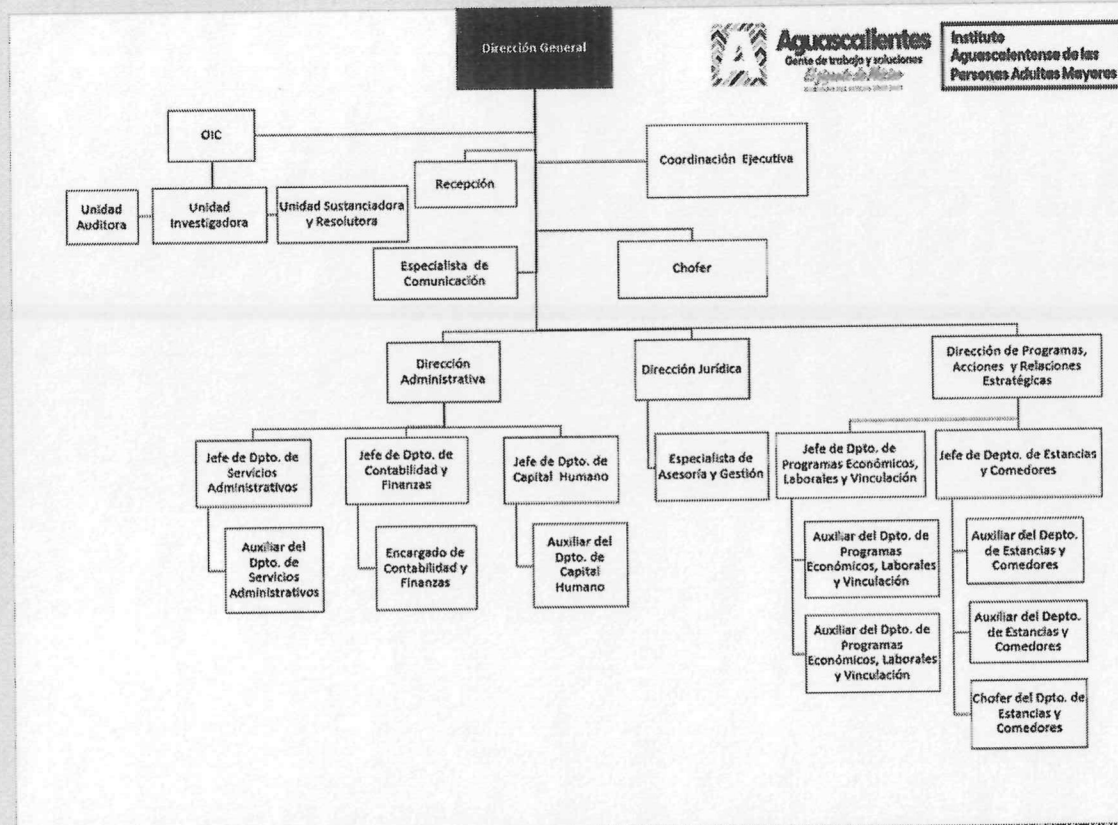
Dirección General

Aguascalientes
Gente de trabajo y soluciones
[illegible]

Instituto Aguascalentense de las Personas Adultas Mayores

OIC

Unidad Auditora

Unidad Investigadora

Unidad Sustanciadora y Resolutora

Recepción

Coordinación Ejecutiva

Especialista de Comunicación

Chofer

Dirección Administrativa

Dirección Jurídica

Dirección de Programas, Acciones y Relaciones Estratégicas

Jefe de Dpto. de Servicios Administrativos

Jefe de Dpto. de Contabilidad y Finanzas

Jefe de Dpto. de Capital Humano

Especialista de Asesoría y Gestión

Jefe de Dpto. de Programas Económicos, Laborales y Vinculación

Jefe de Depto. de Estancias y Comedores

Auxiliar del Dpto. de Servicios Administrativos

Encargado de Contabilidad y Finanzas

Auxiliar del Dpto. de Capital Humano

Auxiliar del Dpto. de Programas Económicos, Laborales y Vinculación

Auxiliar del Dpto. de Programas Económicos, Laborales y Vinculación

Auxiliar del Depto. de Estancias y Comedores

Auxiliar del Depto. de Estancias y Comedores

Chofer del Dpto. de Estancias y Comedores